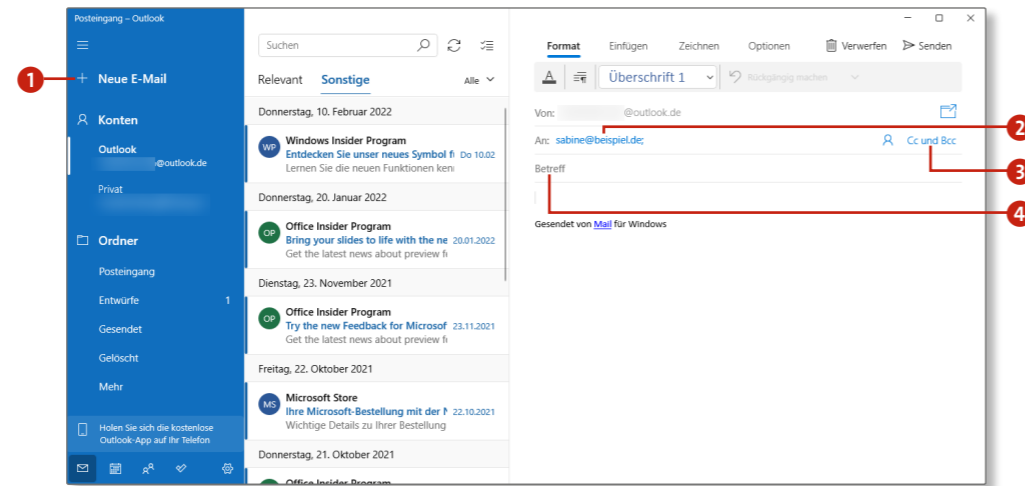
Posteingang – Outlook

1

Neue E-Mail

Konten

Outlook
@outlook.de

Privat

Ordner

Posteingang

Entwürfe 1

Gesendet

Gelöscht

Mehr

Holen Sie sich die kostenlose Outlook-App auf Ihr Telefon

Suchen

Relevant Sonstige Alle

Donnerstag, 10. Februar 2022

WP Windows Insider Program
Entdecken Sie unser neues Symbol f Do 10.02
Lernen Sie die neuen Funktionen ken

Donnerstag, 20. Januar 2022

OP Office Insider Program
Bring your slides to life with the ne 20.01.2022
Get the latest news about preview f

Dienstag, 23. November 2021

OP Office Insider Program
Try the new Feedback for Microsof 23.11.2021
Get the latest news about preview f

Freitag, 22. Oktober 2021

MS Microsoft Store
Ihre Microsoft-Bestellung mit der N 22.10.2021
Wichtige Details zu Ihrer Bestellung

Donnerstag, 21. Oktober 2021

Office Insider Program

Format Einfügen Zeichnen Optionen Verwerfen Senden

Überschrift 1 Rückgängig machen

Von: @outlook.de

An: sabine@beispiel.de; Cc und Bcc

Betreff

Gesendet von Mail für Windows

2

3

4